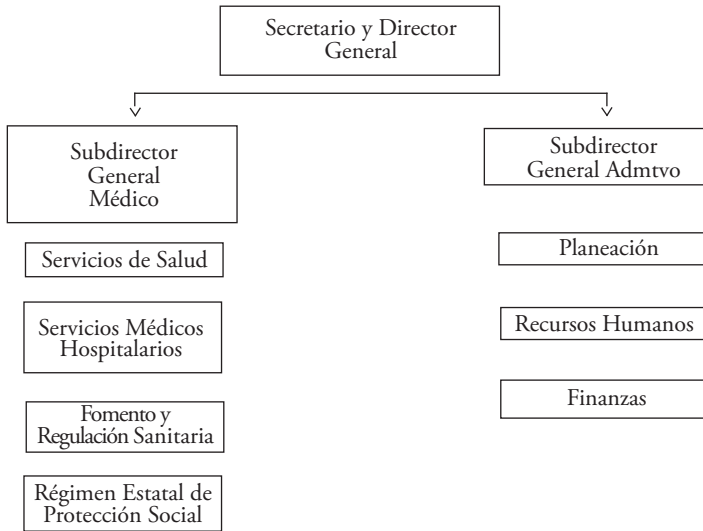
Secretario y Director General

Subdirector General Médico

Subdirector General Admtvo

Servicios de Salud

Servicios Médicos Hospitalarios

Fomento y Regulación Sanitaria

Régimen Estatal de Protección Social

Planeación

Recursos Humanos

Finanzas